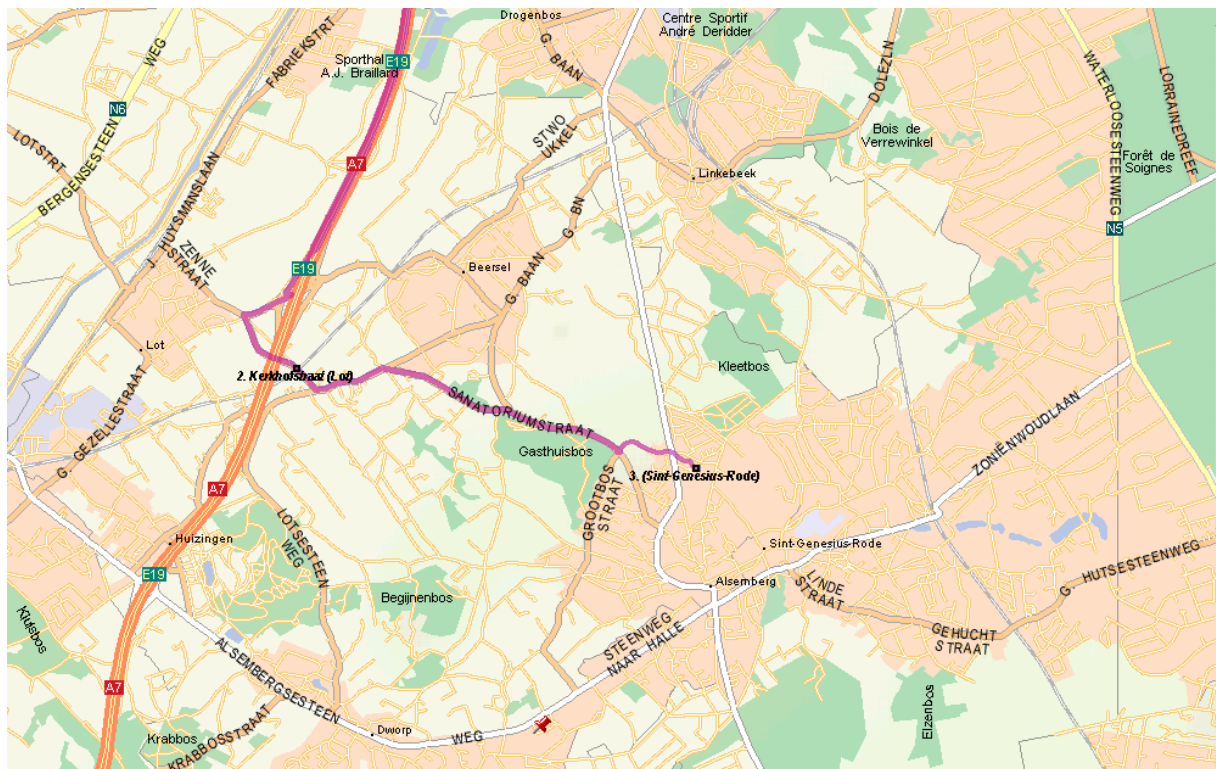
Drogenbos
Centre Sportif
André Deridder
Sporthal
A.J. Braillard
E19
FABRIEKSTR
WEG
N6
BERGENSESTEEN
LOTSTR
G. BAAN
STWO UKKEL
DOLEZLN
WATERLOOSESTEENWEG
LORRAINEDREEF
Bois de Verrewinkel
Forêt de Soignes
Linkebeek
A7
J. HUYSMANSLAAN
ZENNE STRAAT
E19
Beersel
G. BAAN
G. BN
N5
Lot
2. Kerkhofstraat (Lot)
Kleetbos
SANATORIUMSTRAAT
G. GEZELLESTRAAT
Gasthuisbos
3. (Sint-Genesius-Rode)
ZONIENWOUDLAAN
A7
GROOTBOS STRAAT
Huizingen
LOTSESTEEN WEG
Sint-Genesius-Rode
E19
Alsemberg
LINDE STRAAT
G. HUTSESTEENWEG
Begijnenbos
Kluisbos
STEENWEG NAAR HALLE
GEHUCHT STRAAT
ALSEMBERGSESTEEN
WEG
A7
Dworp
Krabbos
KRABBOSSTRAAT
Elzenbos